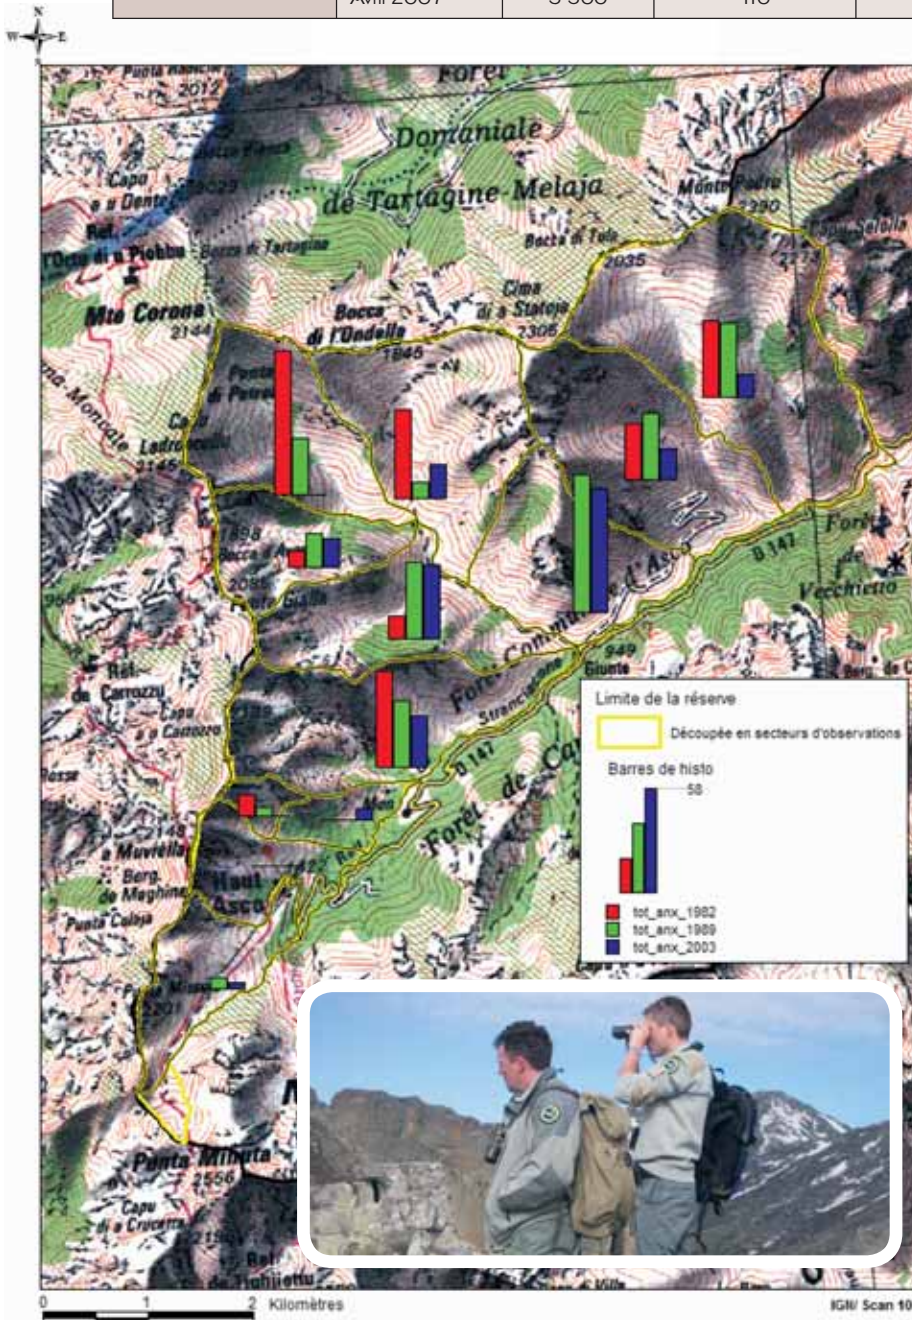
| | Avril 2007 | 3 300 | 110 | |

N
W E
S

Punta Rendat
2012
Forêt
Domaniale
de Tartagine-Melaja
Capu a u Dente 2029
Ref. l'Ortu di u Piobbu
Bocca di Tartagine
Monte Padru
2390
Bocca di Tula
2035
Mte Corona
2144
Bocca di l'Ondella
1845
Cima di a Statoja
2305
Capu Ladroncellu
2145
Punta di Pasta
1898
Bocca d'A
2085
Punta Gialla
Forêt de Vecchietto
D 147
Forêt Communale d'Asco
949
Giunte
Strancigliane
Ref. de Carrozzu
Capu a u Cannoru
Forêt de Ca
D 147
a Muvrella
Berg. de Meghine
Haut Asco
Punta Culaja
Punta Minuta
2556
Capu di a Cruicetta
Ref. de Tighjettu
2201

Limite de la réserve
Découpée en secteurs d'observations
Barres de histo
58
tot_anx_1982
tot_anx_1989
tot_anx_2003

0 1 2 Kilomètres
IGN/ Scan 10